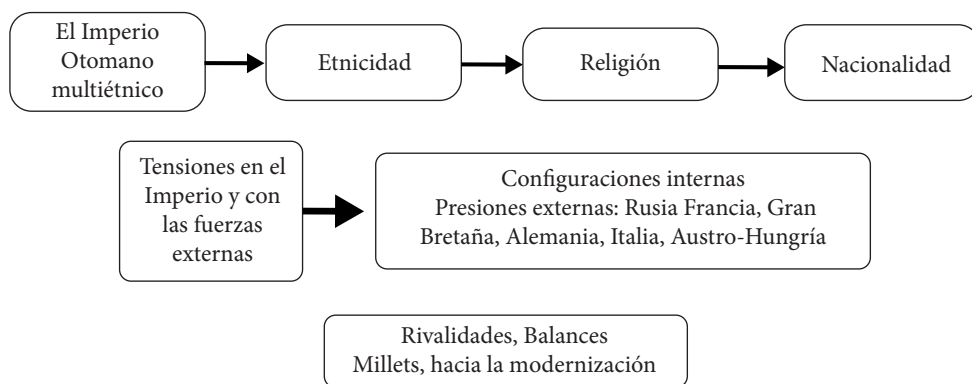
El Imperio Otomano multiétnico

Etnicidad

Religión

Nacionalidad

Tensiones en el Imperio y con las fuerzas externas

Configuraciones internas
Presiones externas: Rusia Francia, Gran Bretaña, Alemania, Italia, Austro-Hungría

Rivalidades, Balances
Millets, hacia la modernización